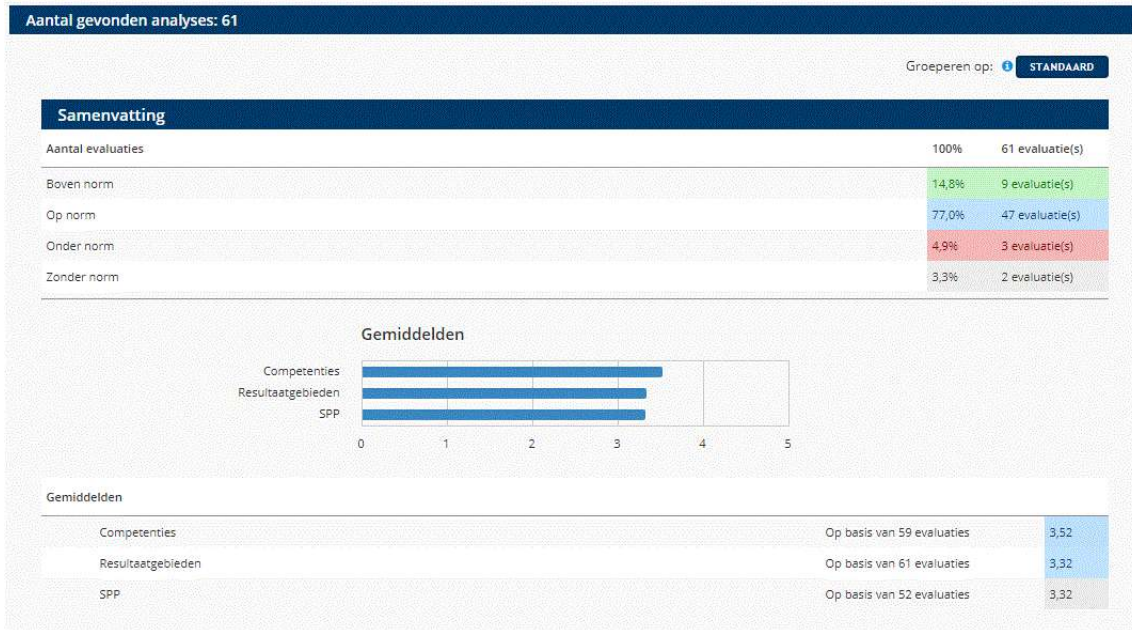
Aantal gevonden analyses: 61

Groeperen op: STANDAARD

Samenvatting

| Aantal evaluaties | 100% | 61 evaluatie(s) |
|---|---|---|
| Boven norm | 14,8% | 9 evaluatie(s) |
| Op norm | 77,0% | 47 evaluatie(s) |
| Onder norm | 4,9% | 3 evaluatie(s) |
| Zonder norm | 3,3% | 2 evaluatie(s) |

Gemiddelden

Competenties
Resultaatgebieden
SPP

0 1 2 3 4 5

Gemiddelden

| Competenties | Op basis van 59 evaluaties | 3,52 |
|---|---|---|
| Resultaatgebieden | Op basis van 61 evaluaties | 3,32 |
| SPP | Op basis van 52 evaluaties | 3,32 |